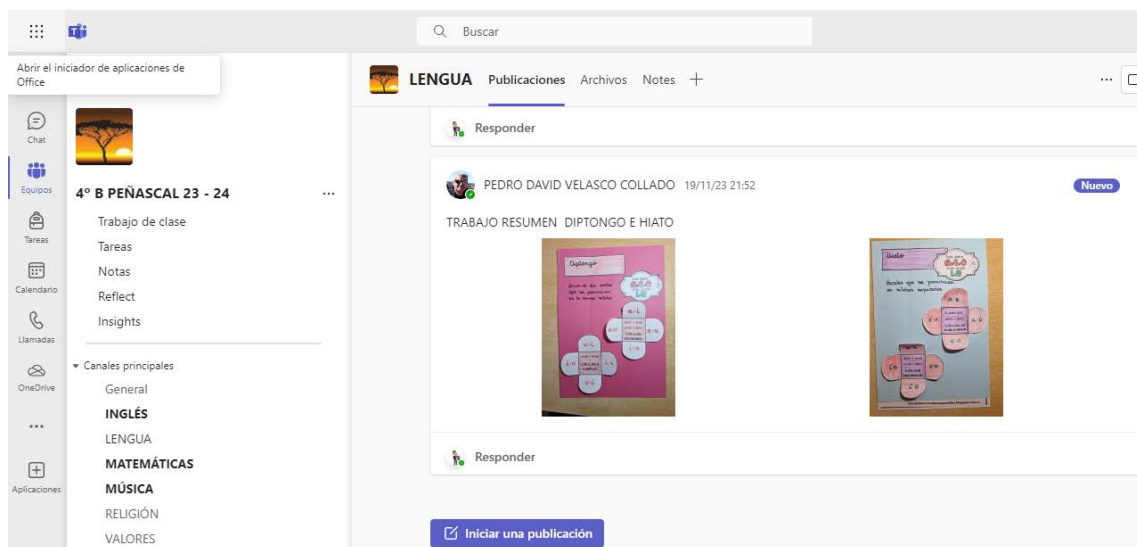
Buscar

Abrir el iniciador de aplicaciones de Office

Chat

Equipos

Tareas

Calendario

Llamadas

OneDrive

...

Aplicaciones

4º B PEÑASCAL 23 - 24 ...

Trabajo de clase
Tareas
Notas
Reflect
Insights

Canales principales
General
INGLÉS
LENGUA
MATEMÁTICAS
MÚSICA
RELIGIÓN
VALORES

LENGUA Publicaciones Archivos Notes +

...

Responder

PEDRO DAVID VELASCO COLLADO 19/11/23 21:52

Nuevo

TRABAJO RESUMEN DIPTONGO E HIATO

Diptongo

Hiato

Responder

Iniciar una publicación